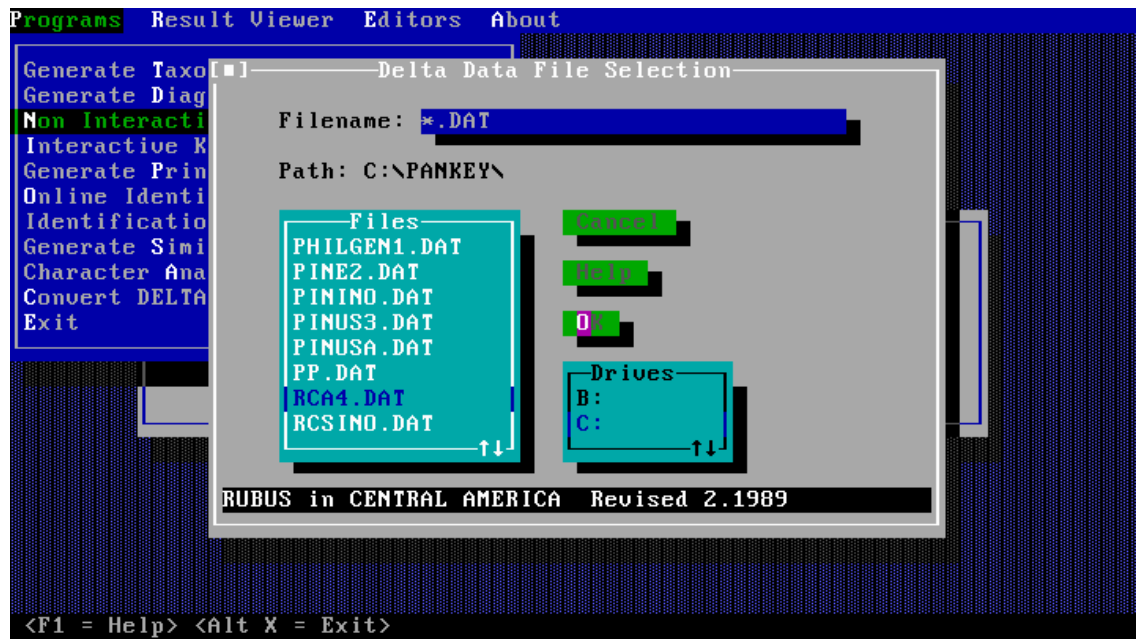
Programs Result Viewer Editors About

Generate Taxo
Generate Diag
Non Interacti
Interactive K
Generate Prin
Online Identi
Identificatio
Generate Simi
Character Ana
Convert DELTA
Exit

[■] Delta Data File Selection

Filename: *.DAT

Path: C:\PANKEY\

Files
PHILGEN1.DAT
PINE2.DAT
PININO.DAT
PINUS3.DAT
PINUSA.DAT
PP.DAT
RCA4.DAT
RCSINO.DAT
↑↓

Cancel

Help

OK

Drives
B:
C:
↑↓

RUBUS in CENTRAL AMERICA Revised 2.1989

<F1 = Help> <Alt X = Exit>